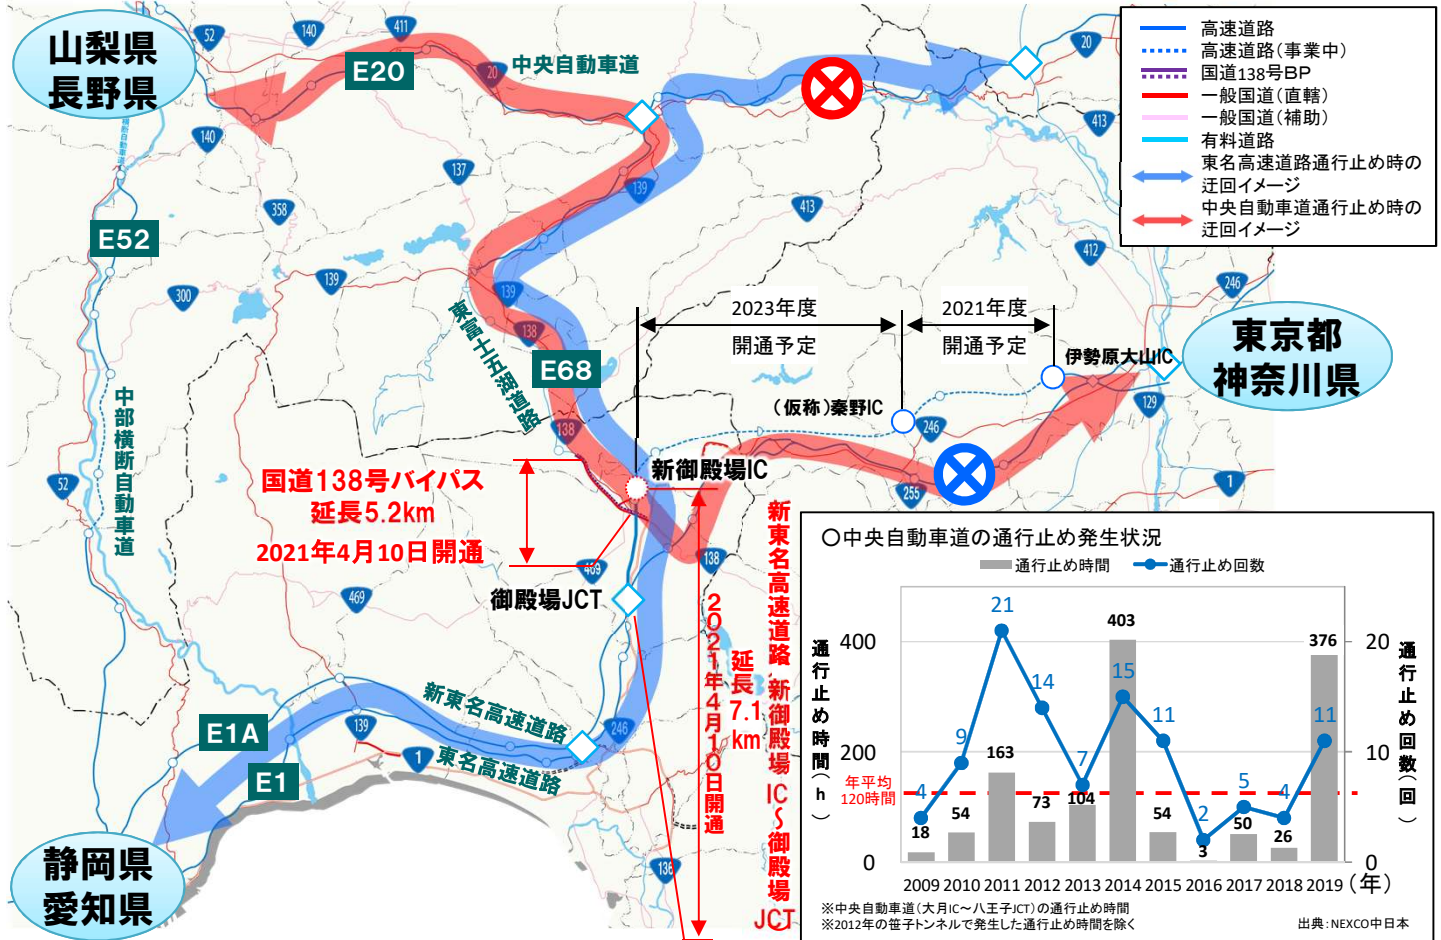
山梨県
長野県

E20
中央自動車道
52
411
140
20
140
137
358
139
413
E52
300
139
412
246
20
413
東富士五湖道路
E68
138
138
中部横断自動車道
52

高速道路
高速道路（事業中）
国道138号BP
一般国道（直轄）
一般国道（補助）
有料道路
東名高速道路通行止め時の迂回イメージ
中央自動車道通行止め時の迂回イメージ

2023年度
開通予定
2021年度
開通予定
伊勢原大山IC
東京都
神奈川県
（仮称）秦野IC
246
129
新御殿場IC
255
1

国道138号バイパス
延長5.2km
2021年4月10日開通

469
御殿場JCT
469
138

新東名高速道路 新御殿場IC〜御殿場JCT
2021年4月10日開通
延長7.1km

新東名高速道路
東名高速道路
E1A
E1
139
246
1
136
静岡県
愛知県

○中央自動車道の通行止め発生状況
通行止め時間　通行止め回数

通行止め時間（h）
通行止め回数（回）
年平均
120時間

| 年 | 2009 | 2010 | 2011 | 2012 | 2013 | 2014 | 2015 | 2016 | 2017 | 2018 | 2019 |
|---|---|---|---|---|---|---|---|---|---|---|---|
| 通行止め時間 | 18 | 54 | 163 | 73 | 104 | 403 | 54 | 3 | 50 | 26 | 376 |
| 通行止め回数 | 4 | 9 | 21 | 14 | 7 | 15 | 11 | 2 | 5 | 4 | 11 |

400 200 0
20 10 0
（年）

※中央自動車道（大月IC〜八王子JCT）の通行止め時間
※2012年の笹子トンネルで発生した通行止め時間を除く
出典：NEXCO中日本